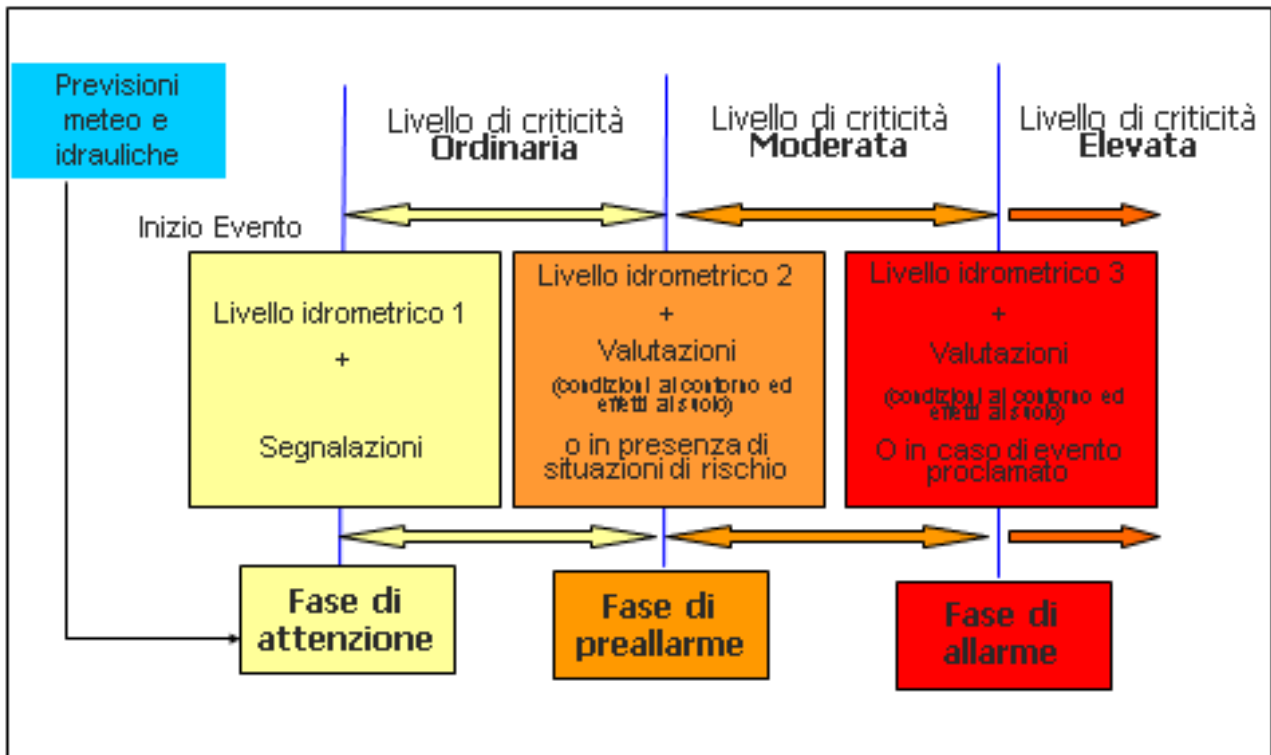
Previsioni meteo e idrauliche

Livello di criticità **Ordinaria**

Livello di criticità **Moderata**

Livello di criticità **Elevata**

Inizio Evento

Livello idrometrico 1
+
Segnalazioni

Livello idrometrico 2
+
Valutazioni
(condizioni al contorno ed effetti al suolo)
o in presenza di situazioni di rischio

Livello idrometrico 3
+
Valutazioni
(condizioni al contorno ed effetti al suolo)
O in caso di evento proclamato

**Fase di attenzione**

**Fase di preallarme**

**Fase di allarme**